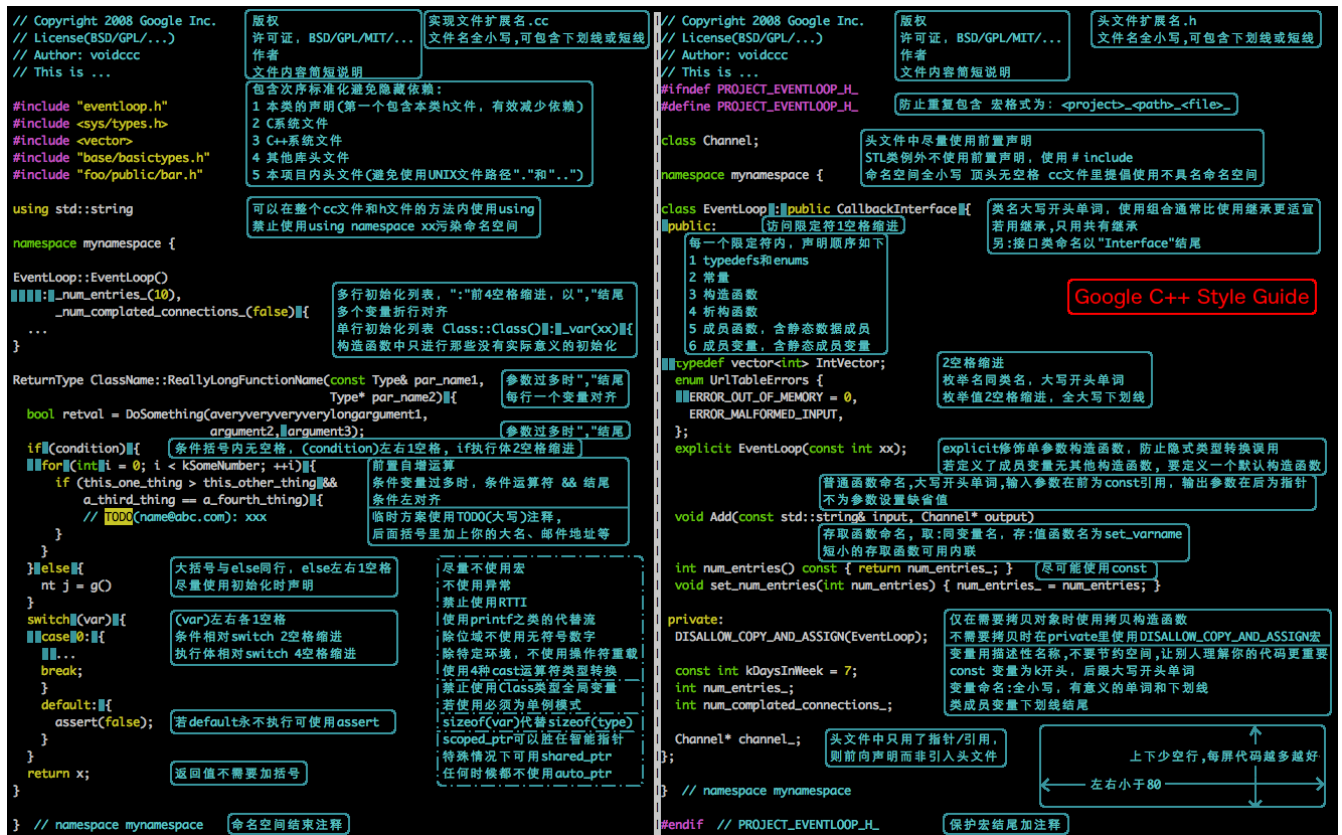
// Copyright 2008 Google Inc.
// License(BSD/GPL/...)
// Author: voidccc
// This is ...

版权
许可证，BSD/GPL/MIT/...
作者
文件内容简短说明

实现文件扩展名.cc
文件名全小写,可包含下划线或短线

#include "eventloop.h"
#include <sys/types.h>
#include <vector>
#include "base/basictypes.h"
#include "foo/public/bar.h"

包含次序标准化避免隐藏依赖：
1 本类的声明(第一个包含本类h文件，有效减少依赖)
2 C系统文件
3 C++系统文件
4 其他库头文件
5 本项目内头文件(避免使用UNIX文件路径"."和"..")

using std::string

可以在整个cc文件和h文件的方法内使用using
禁止使用using namespace xx污染命名空间

namespace mynamespace {

EventLoop::EventLoop()
: _num_entries_(10),
_num_complated_connections_(false) {
...
}

多行初始化列表，":"前4空格缩进，以","结尾
多个变量折行对齐
单行初始化列表 Class::Class() : _var(xx) {
构造函数中只进行那些没有实际意义的初始化

ReturnType ClassName::ReallyLongFunctionName(const Type& par_name1,
Type* par_name2) {
bool retval = DoSomething(averyveryveryverylongargument1,
argument2, argument3);

参数过多时","结尾
每行一个变量对齐

参数过多时","结尾

if (condition) {
for (int i = 0; i < kSomeNumber; ++i) {
if (this_one_thing > this_other_thing &&
a_third_thing == a_fourth_thing) {
// TODO(name@abc.com): xxx
}
}
} else {
int j = g();
}

条件括号内无空格，(condition)左右1空格，if执行体2空格缩进

前置自增运算
条件变量过多时，条件运算符 && 结尾
条件左对齐
临时方案使用TODO(大写)注释，
后面括号里加上你的大名、邮件地址等

大括号与else同行，else左右1空格
尽量使用初始化时声明

switch (var) {
case 0: {
...
break;
}
default: {
assert(false);
}
}
return x;
}

(var)左右各1空格
条件相对switch 2空格缩进
执行体相对switch 4空格缩进

若default永不执行可使用assert

返回值不需要加括号

尽量不使用宏
不使用异常
禁止使用RTTI
使用printf之类的代替流
除位域不使用无符号数字
除特定环境，不使用操作符重载
使用4种cast运算符类型转换
禁止使用Class类型全局变量
若使用必须为单例模式
sizeof(var)代替sizeof(type)
scoped_ptr可以胜任智能指针
特殊情况下可用shared_ptr
任何时候都不使用auto_ptr

} // namespace mynamespace

命名空间结束注释

// Copyright 2008 Google Inc.
// License(BSD/GPL/...)
// Author: voidccc
// This is ...

版权
许可证，BSD/GPL/MIT/...
作者
文件内容简短说明

头文件扩展名.h
文件名全小写,可包含下划线或短线

#ifndef PROJECT_EVENTLOOP_H_
#define PROJECT_EVENTLOOP_H_

防止重复包含 宏格式为：<project>_<path>_<file>_

class Channel;

namespace mynamespace {

头文件中尽量使用前置声明
STL类例外不使用前置声明，使用＃include
命名空间全小写 顶头无空格 cc文件里提倡使用不具名命名空间

class EventLoop : public CallbackInterface {
public:

类名大写开头单词，使用组合通常比使用继承更适宜
若用继承，只用共有继承
另:接口类命名以"Interface"结尾

访问限定符1空格缩进

每一个限定符内，声明顺序如下
1 typedefs和enums
2 常量
3 构造函数
4 析构函数
5 成员函数，含静态数据成员
6 成员变量，含静态成员变量

Google C++ Style Guide

typedef vector<int> IntVector;
enum UrlTableErrors {
ERROR_OUT_OF_MEMORY = 0,
ERROR_MALFORMED_INPUT,
};
explicit EventLoop(const int xx);

2空格缩进
枚举名同类名，大写开头单词
枚举值2空格缩进，全大写下划线

explicit修饰单参数构造函数，防止隐式类型转换误用
若定义了成员变量无其他构造函数，要定义一个默认构造函数

普通函数命名,大写开头单词,输入参数在前为const引用，输出参数在后为指针
不为参数设置缺省值

void Add(const std::string& input, Channel* output)

存取函数命名，取:同变量名，存:值函数名为set_varname
短小的存取函数可用内联

int num_entries() const { return num_entries_; }
void set_num_entries(int num_entries) { num_entries_ = num_entries; }

尽可能使用const

private:
DISALLOW_COPY_AND_ASSIGN(EventLoop);

const int kDaysInWeek = 7;
int num_entries_;
int num_complated_connections_;

仅在需要拷贝对象时使用拷贝构造函数
不需要拷贝时在private里使用DISALLOW_COPY_AND_ASSIGN宏
变量用描述性名称，不要节约空间，让别人理解你的代码更重要
const 变量为k开头，后跟大写开头单词
变量命名:全小写，有意义的单词和下划线
类成员变量下划线结尾

Channel* channel_;
};

头文件中只用了指针/引用，
则前向声明而非引入头文件

上下少空行，每屏代码越多越好

左右小于80

} // namespace mynamespace

#endif // PROJECT_EVENTLOOP_H_

保护宏结尾加注释